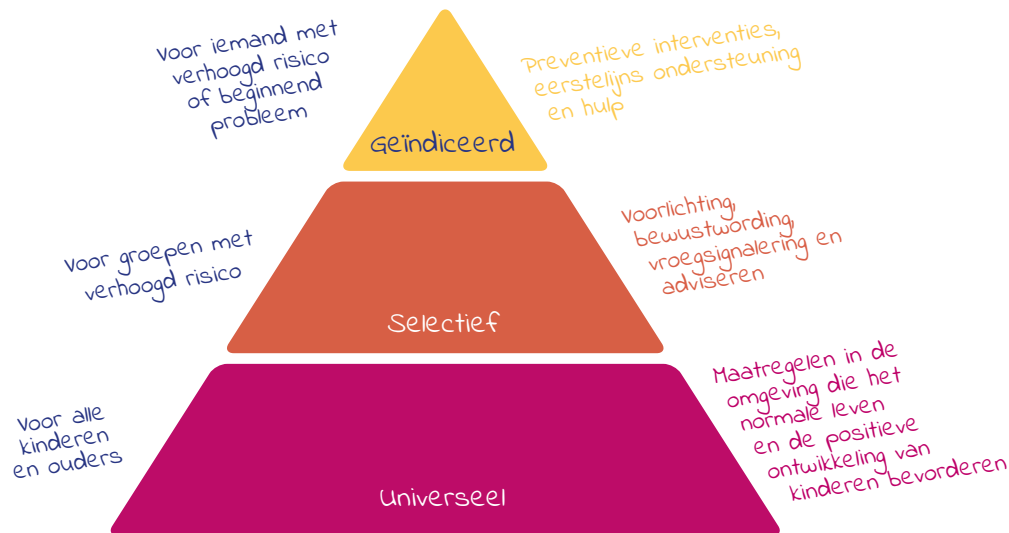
Voor iemand met verhoogd risico of beginnend probleem

Geïndiceerd

Preventieve interventies, eerstelijns ondersteuning en hulp

Voor groepen met verhoogd risico

Selectief

Voorlichting, bewustwording, vroegsignalering en adviseren

Voor alle kinderen en ouders

Universeel

Maatregelen in de omgeving die het normale leven en de positieve ontwikkeling van kinderen bevorderen